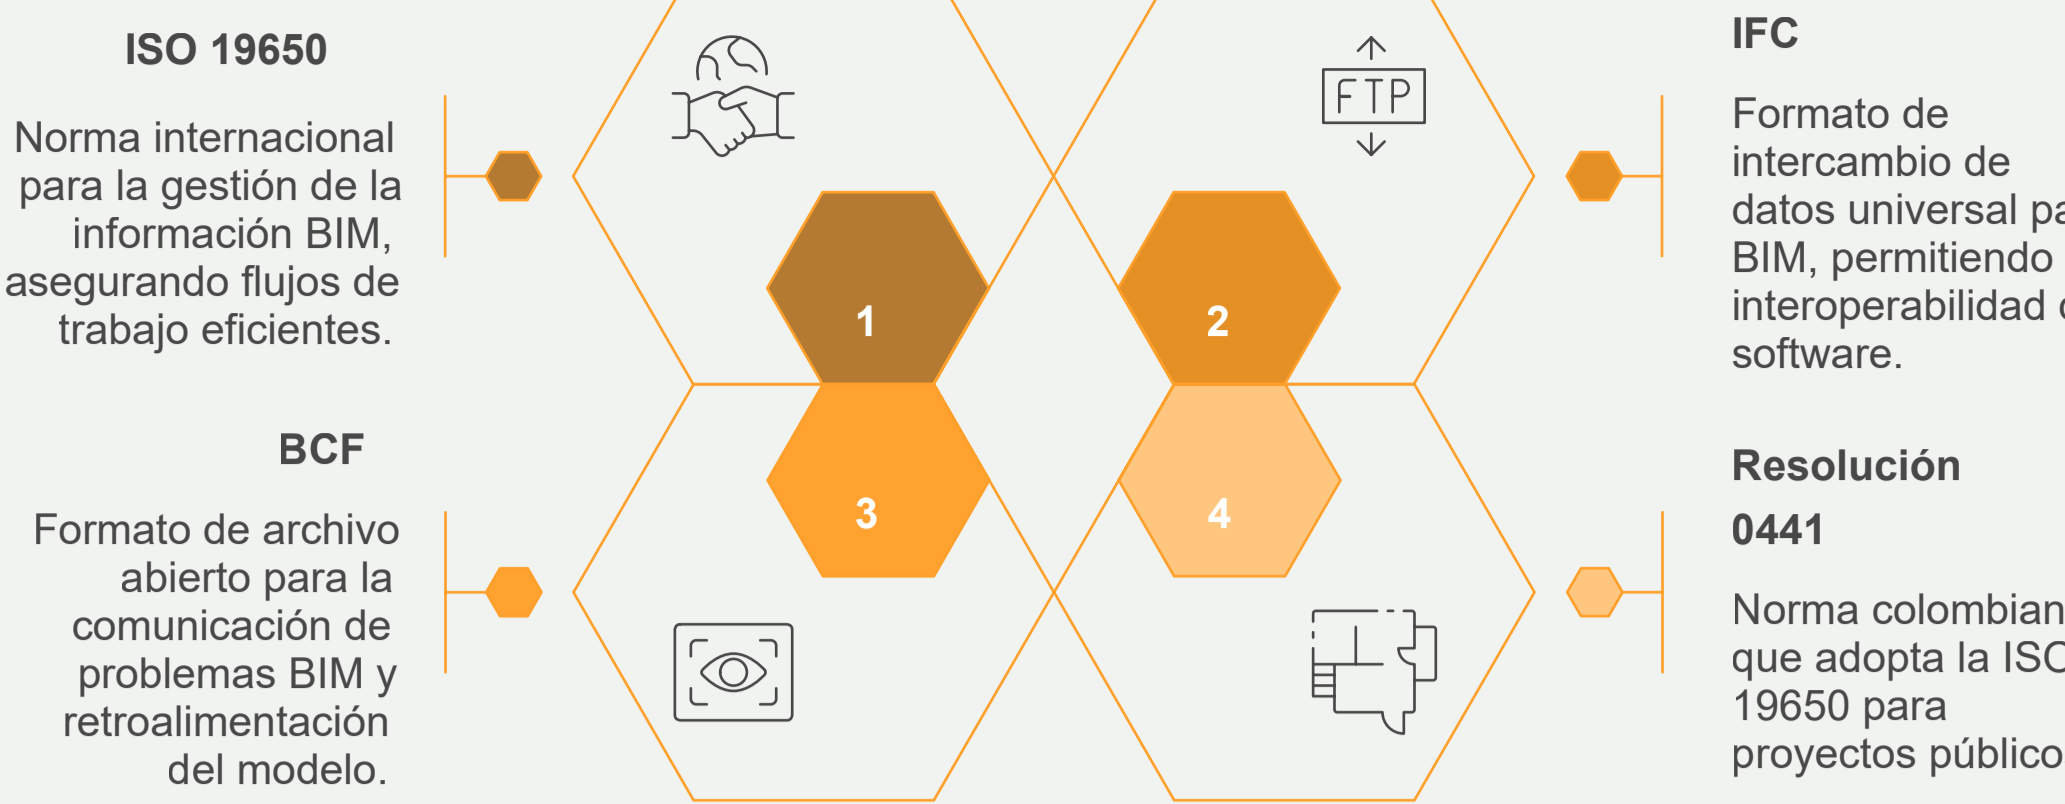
ISO 19650

Norma internacional para la gestión de la información BIM, asegurando flujos de trabajo eficientes.

BCF

Formato de archivo abierto para la comunicación de problemas BIM y retroalimentación del modelo.

FTP

1

2

3

4

IFC

Formato de intercambio de datos universal pa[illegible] BIM, permitiendo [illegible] interoperabilidad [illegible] software.

Resolución 0441

Norma colombian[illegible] que adopta la ISO 19650 para proyectos público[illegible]